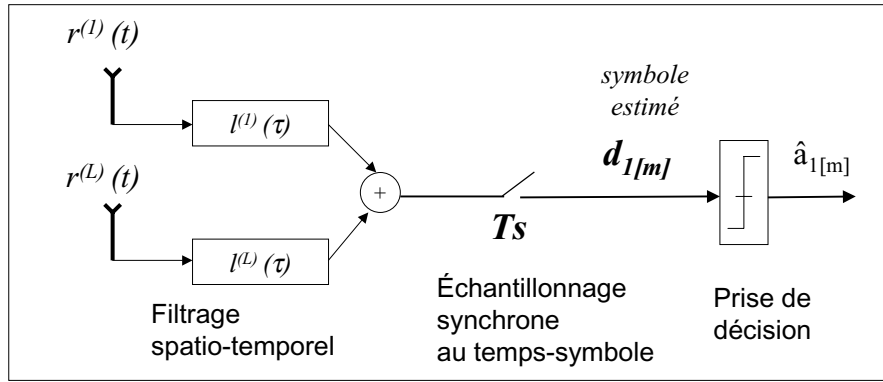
$r^{(1)}(t)$

$l^{(1)}(\tau)$

$r^{(L)}(t)$

$l^{(L)}(\tau)$

+

*symbole estimé*

$d_{1[m]}$

$\hat{a}_{1[m]}$

*Ts*

Filtrage spatio-temporel

Échantillonnage synchrone au temps-symbole

Prise de décision